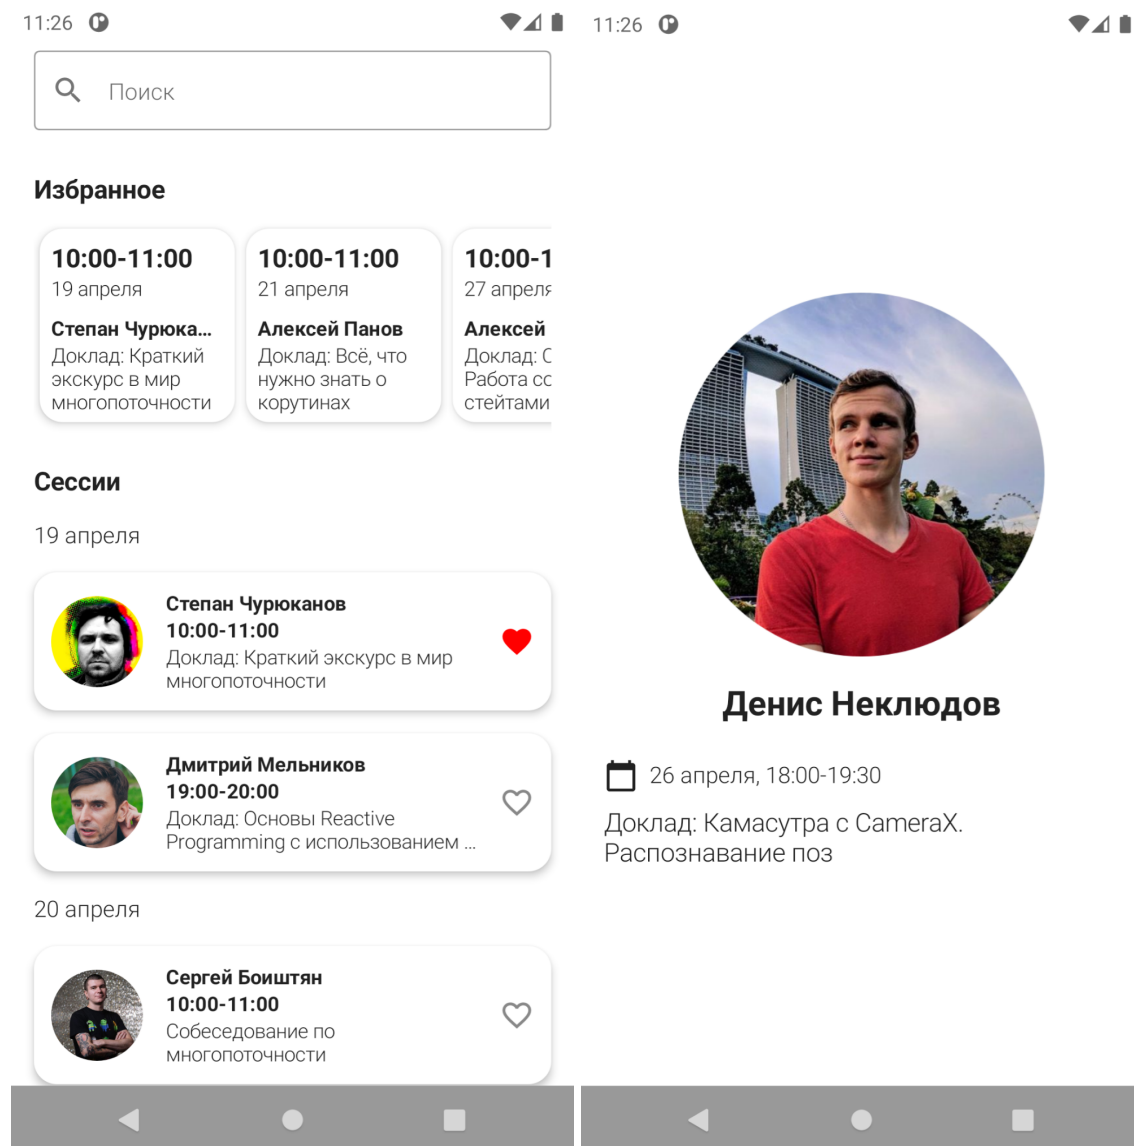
11:26

Поиск

Избранное

10:00-11:00
19 апреля
Степан Чурюка...
Доклад: Краткий экскурс в мир многопоточности

10:00-11:00
21 апреля
Алексей Панов
Доклад: Всё, что нужно знать о корутинах

10:00-1
27 апреля
Алексей
Доклад: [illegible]
Работа с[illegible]
стейтами

Сессии

19 апреля

Степан Чурюканов
10:00-11:00
Доклад: Краткий экскурс в мир многопоточности

Дмитрий Мельников
19:00-20:00
Доклад: Основы Reactive Programming с использованием ...

20 апреля

Сергей Боиштян
10:00-11:00
Собеседование по многопоточности

11:26

Денис Неклюдов

26 апреля, 18:00-19:30

Доклад: Камасутра с CameraX. Распознавание поз